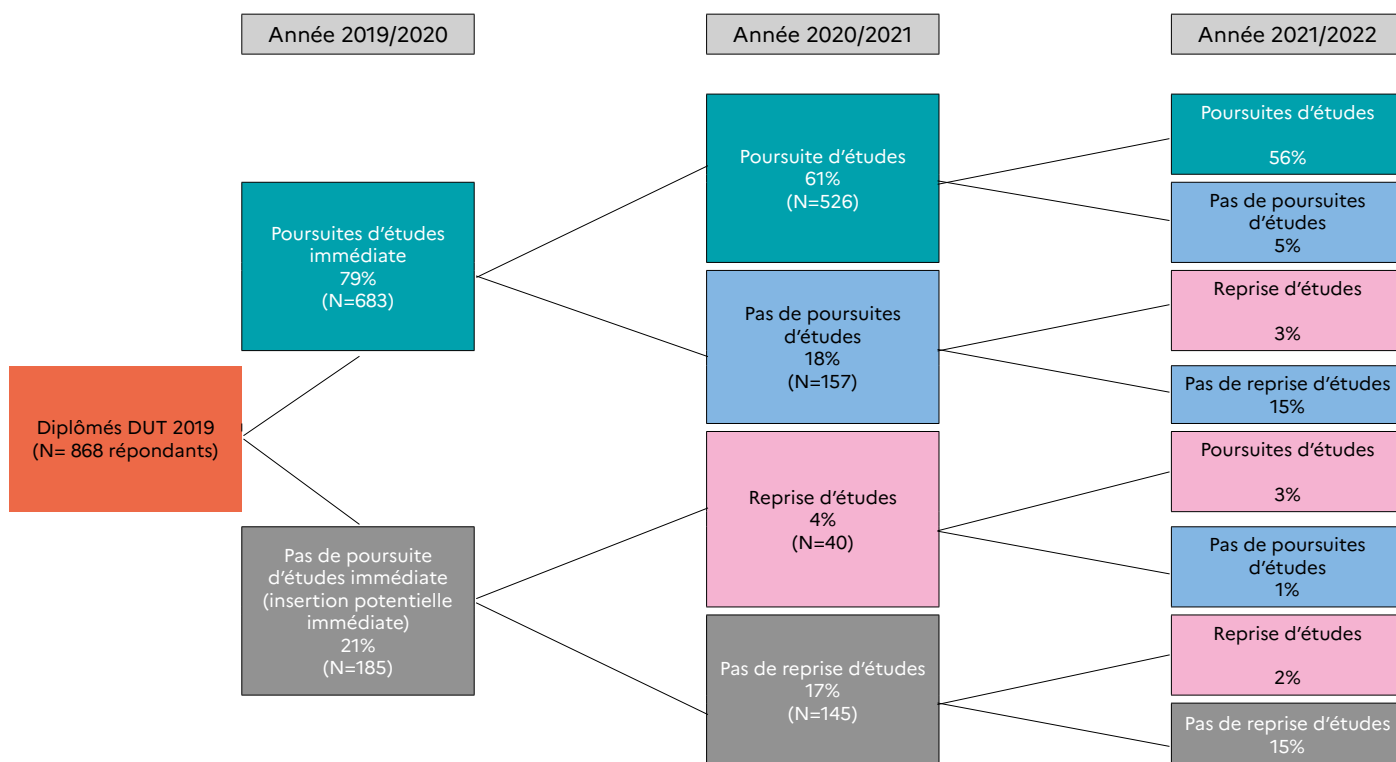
Année 2019/2020

Année 2020/2021

Année 2021/2022

Diplômés DUT 2019
(N= 868 répondants)

Poursuites d'études immédiate
79%
(N=683)

Pas de poursuite d'études immédiate
(insertion potentielle immédiate)
21%
(N=185)

Poursuite d'études
61%
(N=526)

Pas de poursuites d'études
18%
(N=157)

Reprise d'études
4%
(N=40)

Pas de reprise d'études
17%
(N=145)

Poursuites d'études
56%

Pas de poursuites d'études
5%

Reprise d'études
3%

Pas de reprise d'études
15%

Poursuites d'études
3%

Pas de poursuites d'études
1%

Reprise d'études
2%

Pas de reprise d'études
15%